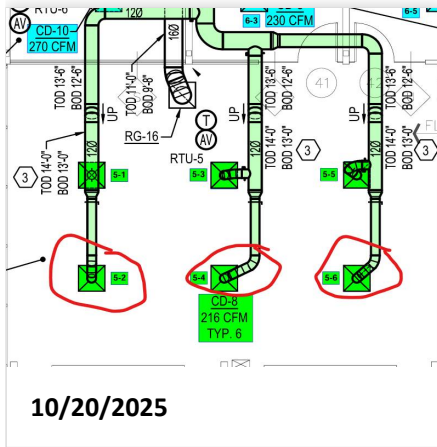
AV
RTU-5
CD-10
270 CFM
120
160
6-3
230 CFM
6-5
TOD 13'-6"
BOD 12'-6"
UP
TOD 11'-0"
BOD 9'-9"
RG-16
T
AV
RTU-5
UP
TOD 13'-6"
BOD 12'-6"
41
TOD 14'-0"
BOD 13'-0"
UP
TOD 13'-6"
BOD 12'-6"
3
3
3
TOD 14'-0"
BOD 13'-0"
TOD 14'-0"
BOD 13'-0"
120
120
5-1
5-3
5-5
5-2
5-4
5-6
CD-8
216 CFM
TYP. 6
10/20/2025